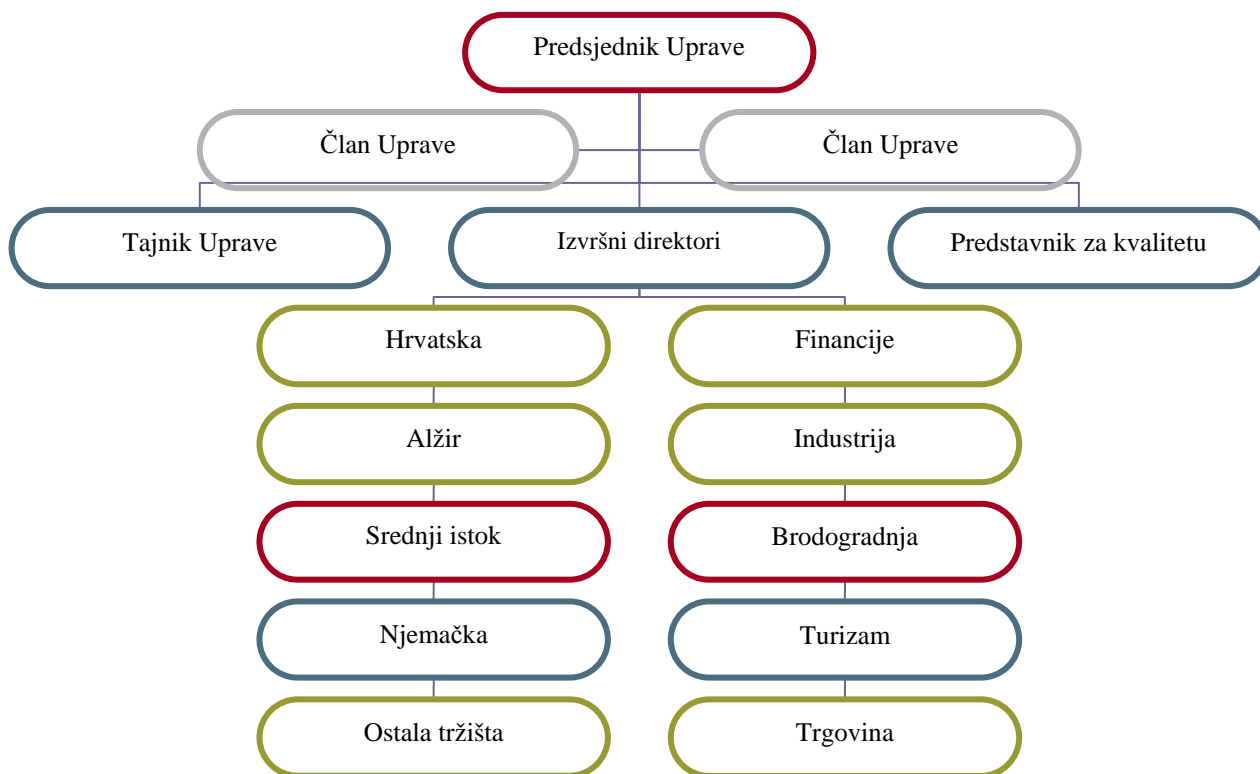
Predsjednik Uprave

Član Uprave

Član Uprave

Tajnik Uprave

Izvršni direktori

Predstavnik za kvalitetu

Hrvatska

Alžir

Srednji istok

Njemačka

Ostala tržišta

Financije

Industrija

Brodogradnja

Turizam

Trgovina